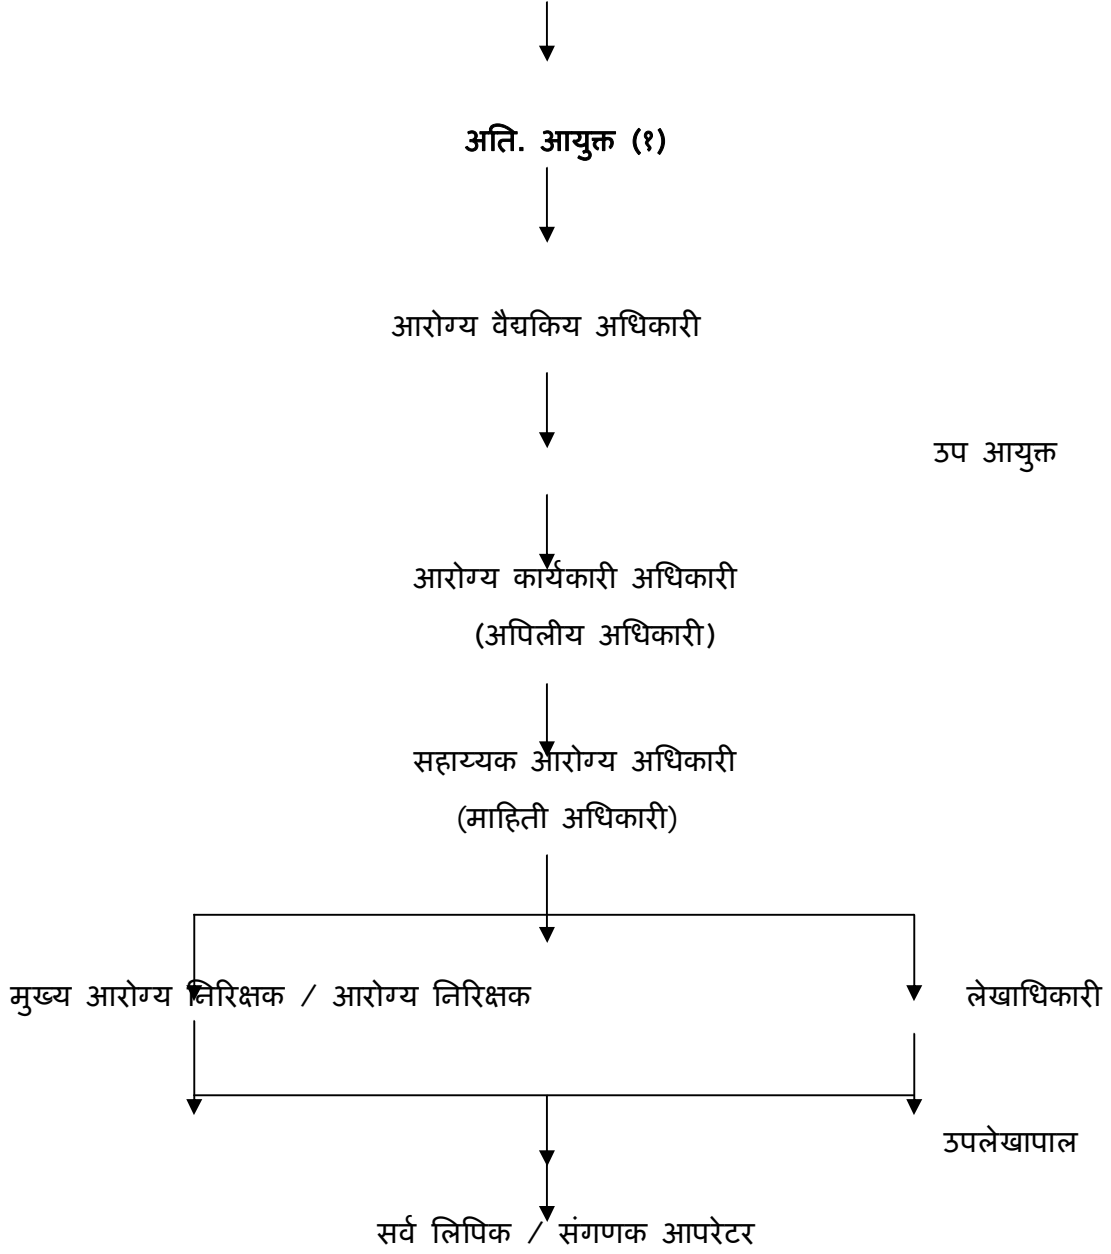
अति. आयुक्त (१)

आरोग्य वैद्यकिय अधिकारी

उप आयुक्त

आरोग्य कार्यकारी अधिकारी
(अपिलीय अधिकारी)

सहाय्यक आरोग्य अधिकारी
(माहिती अधिकारी)

मुख्य आरोग्य निरिक्षक / आरोग्य निरिक्षक

लेखाधिकारी

उपलेखापाल

सर्व लिपिक / संगणक आपरेटर